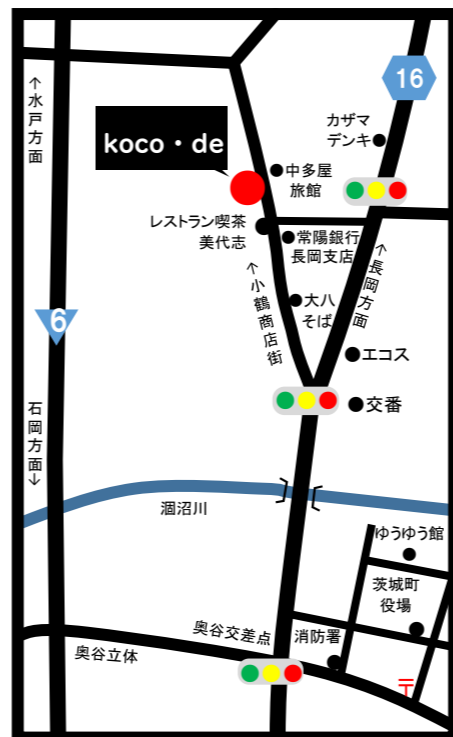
16

↑水戸方面

koco・de

カザマデンキ

中多屋旅館

レストラン喫茶美代志

常陽銀行長岡支店

↑長岡方面

↑小鶴商店街

大八そば

6

エコス

石岡方面↓

交番

涸沼川

ゆうゆう館

茨城町役場

奥谷交差点

消防署

奥谷立体

〒